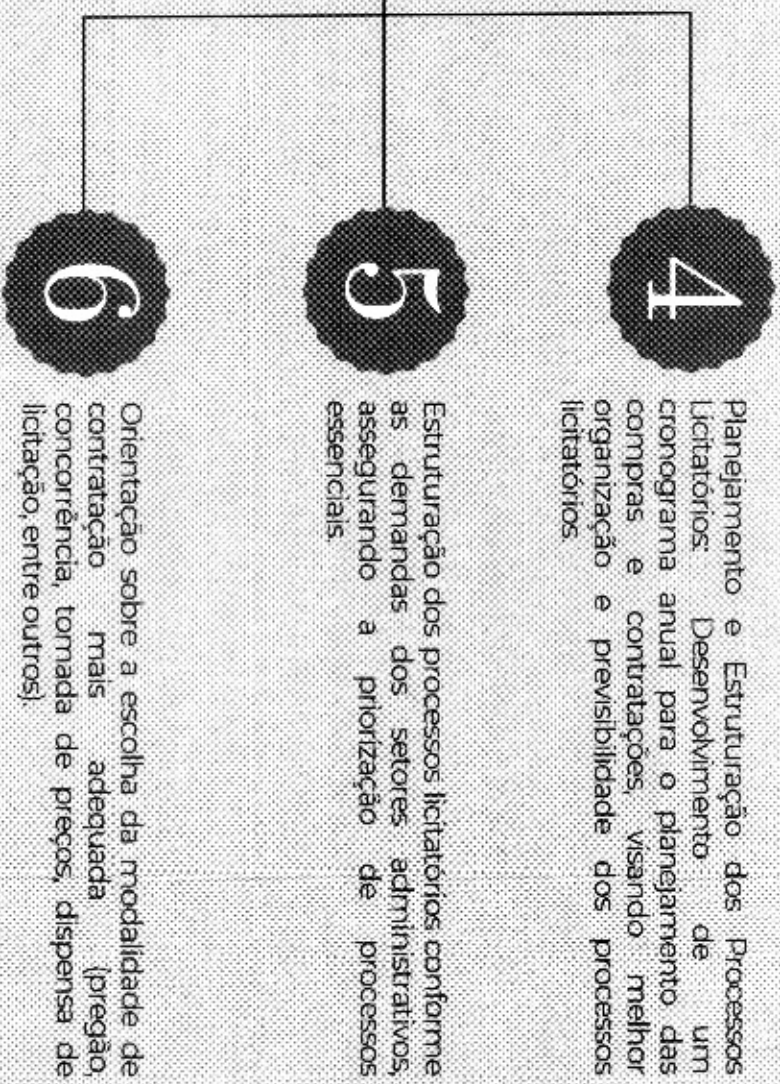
4

Planejamento e Estruturação dos Processos Licitatórios: Desenvolvimento de um cronograma anual para o planejamento das compras e contratações, visando melhor organização e previsibilidade dos processos licitatórios.

5

Estruturação dos processos licitatórios conforme as demandas dos setores administrativos, assegurando a priorização de processos essenciais.

6

Orientação sobre a escolha da modalidade de contratação mais adequada (pregão, concorrência, tomada de preços, dispensa de licitação, entre outros).